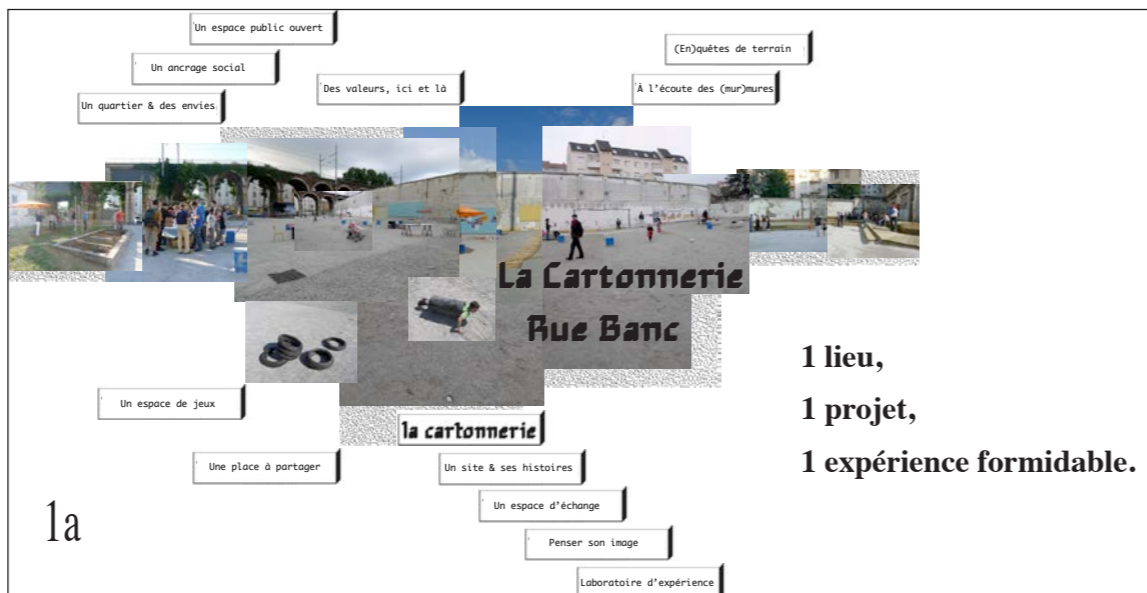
Un espace public ouvert

Un ancrage social

Un quartier & des envies

Des valeurs, ici et là

(En)quêtes de terrain

À l'écoute des (mur)mures

La Cartonnerie
Rue Banc

1 lieu,

1 projet,

1 expérience formidable.

Un espace de jeux

la cartonnerie

Une place à partager

Un site & ses histoires

Un espace d'échange

Penser son image

Laboratoire d'expérience

1a